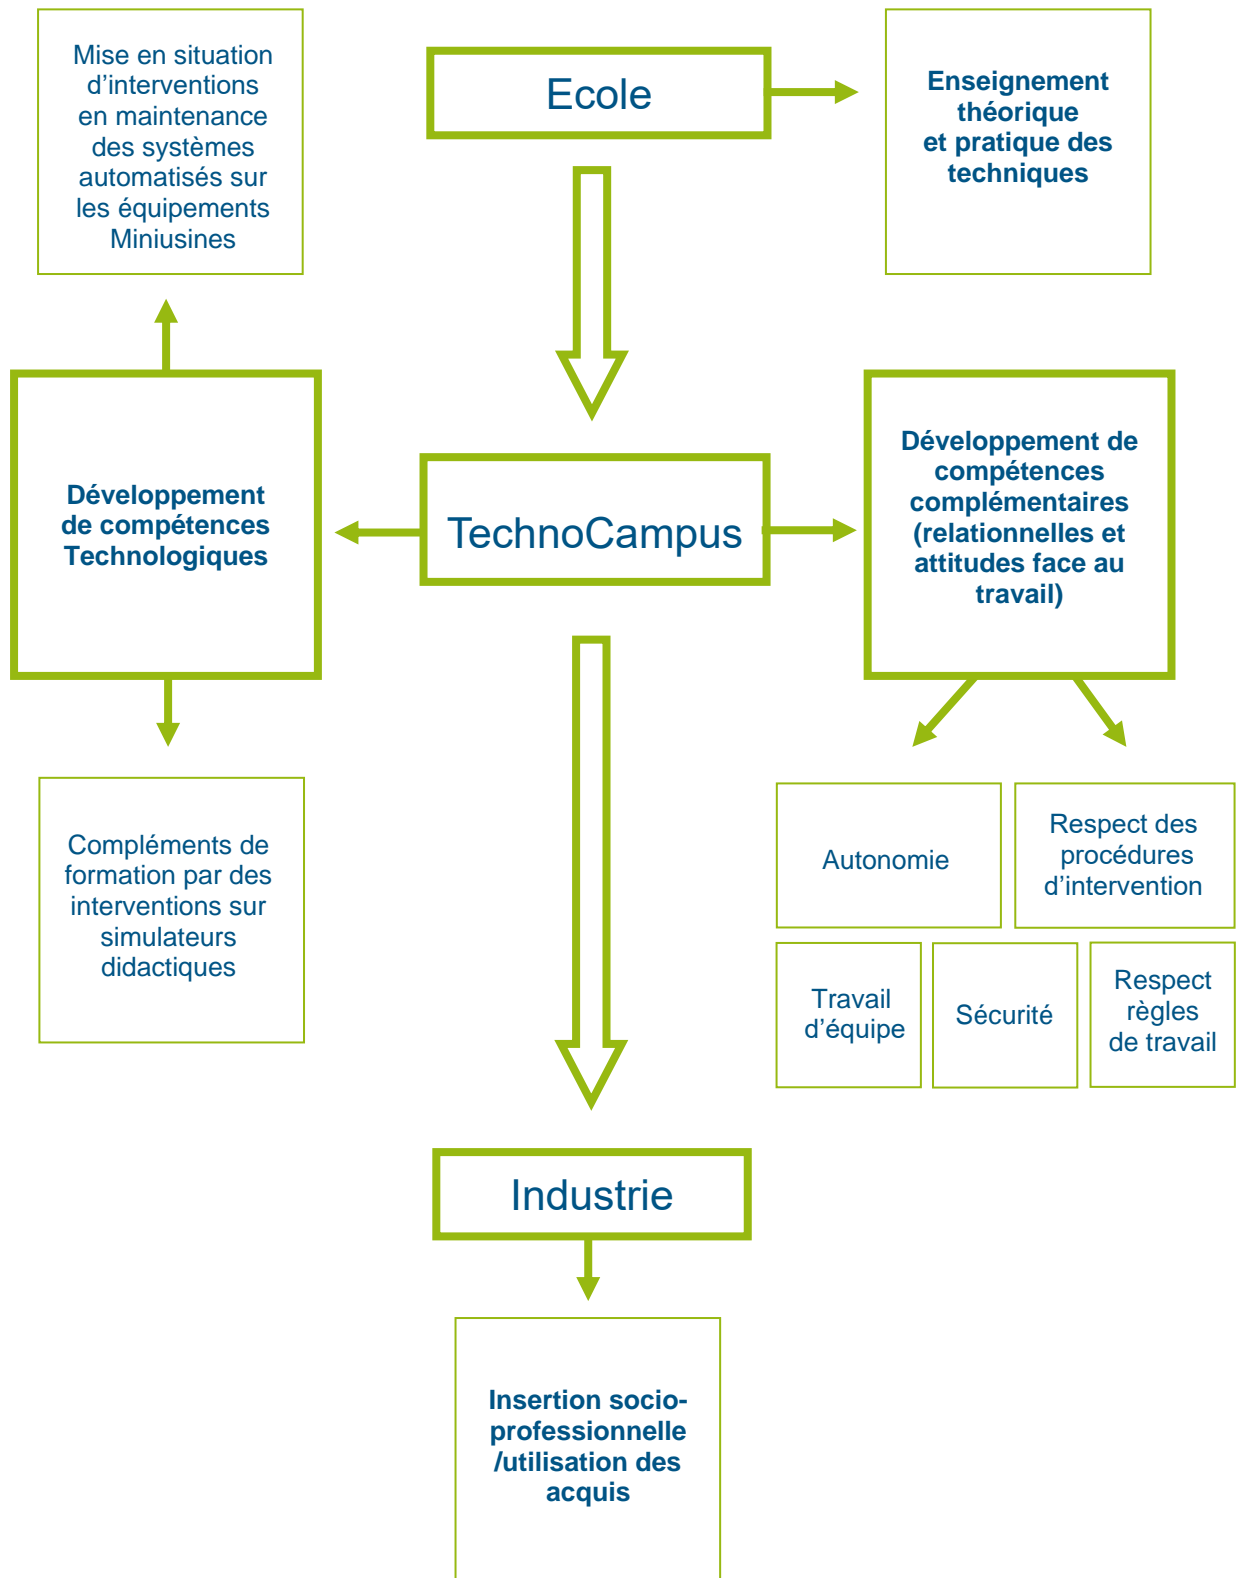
Mise en situation d’interventions en maintenance des systèmes automatisés sur les équipements Miniusines

Ecole

Enseignement théorique et pratique des techniques

Développement de compétences Technologiques

TechnoCampus

Développement de compétences complémentaires (relationnelles et attitudes face au travail)

Compléments de formation par des interventions sur simulateurs didactiques

Autonomie

Respect des procédures d’intervention

Travail d’équipe

Sécurité

Respect règles de travail

Industrie

Insertion socio-professionnelle /utilisation des acquis